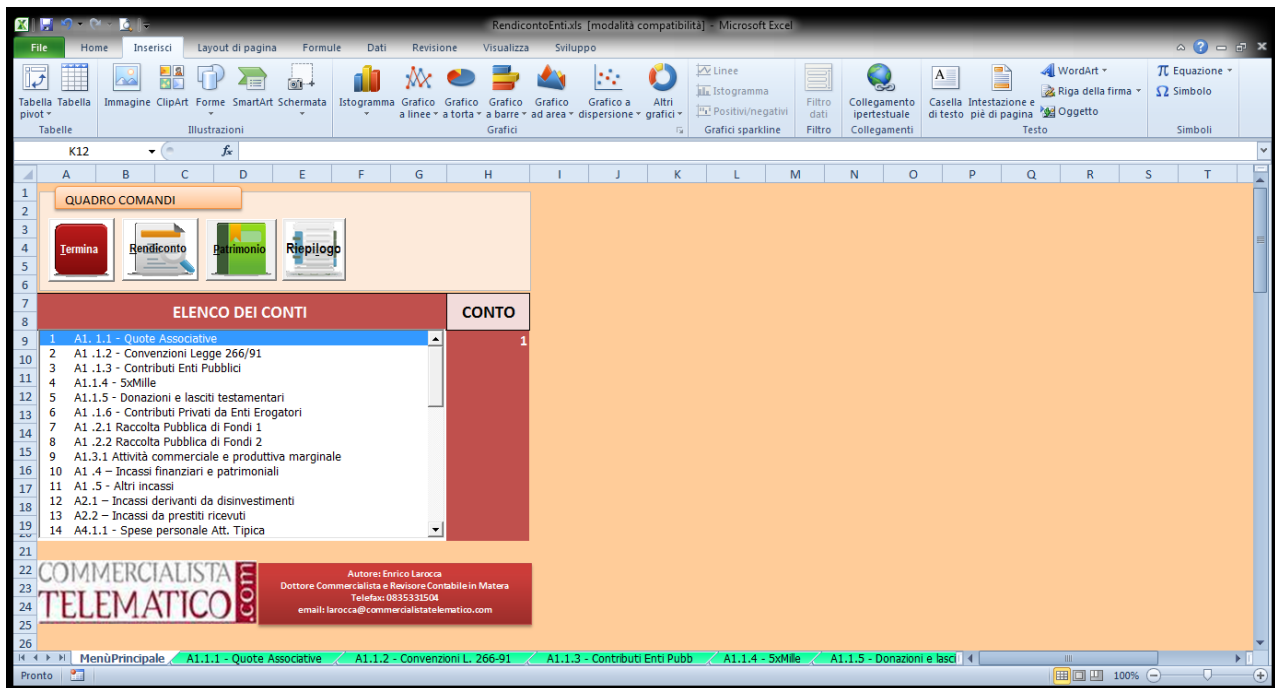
RendicontoEnti.xls [modalità compatibilità] - Microsoft Excel

File | Home | Inserisci | Layout di pagina | Formule | Dati | Revisione | Visualizza | Sviluppo

Tabella pivot | Tabella | Tabelle
Immagine | ClipArt | Forme | SmartArt | Schermata | Illustrazioni
Istogramma | Grafico a linee | Grafico a torta | Grafico a barre | Grafico ad area | Grafico a dispersione | Altri grafici | Grafici
Linee | Istogramma | Positivi/negativi | Grafici sparkline
Filtro dati | Filtro
Collegamento ipertestuale | Collegamenti
Casella di testo | Intestazione e piè di pagina | WordArt | Riga della firma | Oggetto | Testo
Equazione | Simbolo | Simboli

K12 | $f_x$

A B C D E F G H I J K L M N O P Q R S T

QUADRO COMANDI

Termina | Rendiconto | Patrimonio | Riepilogo

ELENCO DEI CONTI | CONTO

1 A1. 1.1 - Quote Associative
2 A1 .1.2 - Convenzioni Legge 266/91
3 A1 .1.3 - Contributi Enti Pubblici
4 A1.1.4 - 5xMille
5 A1.1.5 - Donazioni e lasciti testamentari
6 A1 .1.6 - Contributi Privati da Enti Erogatori
7 A1 .2.1 Raccolta Pubblica di Fondi 1
8 A1 .2.2 Raccolta Pubblica di Fondi 2
9 A1.3.1 Attività commerciale e produttiva marginale
10 A1 .4 – Incassi finanziari e patrimoniali
11 A1 .5 - Altri incassi
12 A2.1 – Incassi derivanti da disinvestimenti
13 A2.2 – Incassi da prestiti ricevuti
14 A4.1.1 - Spese personale Att. Tipica

1

COMMERCIALISTA TELEMATICO .com

Autore: Enrico Larocca
Dottore Commercialista e Revisore Contabile in Matera
Telefax: 0835331504
email: larocca@commercialistatelematico.com

MenùPrincipale | A1.1.1 - Quote Associative | A1.1.2 - Convenzioni L. 266-91 | A1.1.3 - Contributi Enti Pubb | A1.1.4 - 5xMille | A1.1.5 - Donazioni e lasci

Pronto | 100%